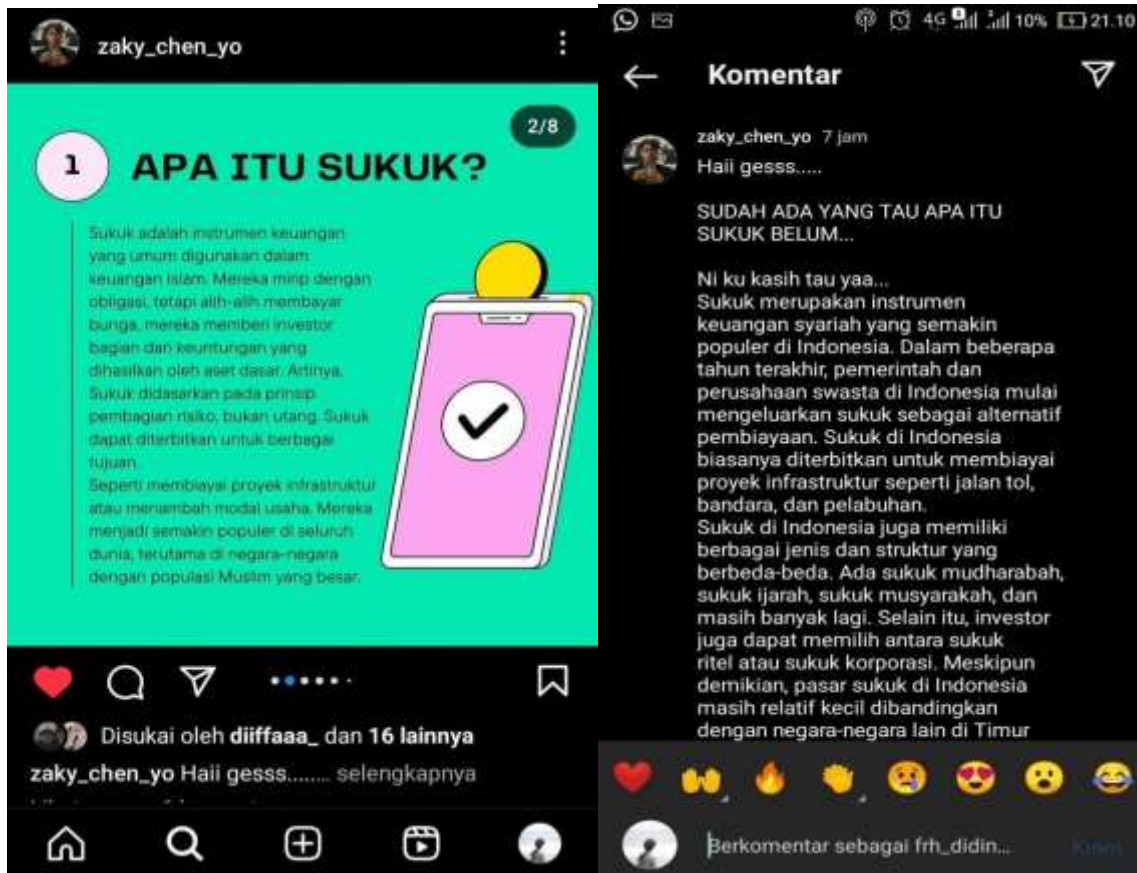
zaky_chen_yo

2/8

1 APA ITU SUKUK?

Sukuk adalah instrumen keuangan yang umum digunakan dalam keuangan Islam. Mereka mirip dengan obligasi, tetapi alih-alih membayar bunga, mereka memberi investor bagian dari keuntungan yang dihasilkan oleh aset dasar. Artinya, Sukuk didasarkan pada prinsip pembagian risiko, bukan utang. Sukuk dapat diterbitkan untuk berbagai tujuan.
Seperti membiayai proyek infrastruktur atau menambah modal usaha. Mereka menjadi semakin populer di seluruh dunia, terutama di negara-negara dengan populasi Muslim yang besar.

Disukai oleh diiffaaa_ dan 16 lainnya
zaky_chen_yo Haii gesss........ selengkapnya

4G 10% 21.10

Komentar

zaky_chen_yo 7 jam
Haii gesss.....

SUDAH ADA YANG TAU APA ITU SUKUK BELUM...

Ni ku kasih tau yaa...
Sukuk merupakan instrumen keuangan syariah yang semakin populer di Indonesia. Dalam beberapa tahun terakhir, pemerintah dan perusahaan swasta di Indonesia mulai mengeluarkan sukuk sebagai alternatif pembiayaan. Sukuk di Indonesia biasanya diterbitkan untuk membiayai proyek infrastruktur seperti jalan tol, bandara, dan pelabuhan.
Sukuk di Indonesia juga memiliki berbagai jenis dan struktur yang berbeda-beda. Ada sukuk mudharabah, sukuk ijarah, sukuk musyarakah, dan masih banyak lagi. Selain itu, investor juga dapat memilih antara sukuk ritel atau sukuk korporasi. Meskipun demikian, pasar sukuk di Indonesia masih relatif kecil dibandingkan dengan negara-negara lain di Timur

Berkomentar sebagai frh_didin...

Kirim